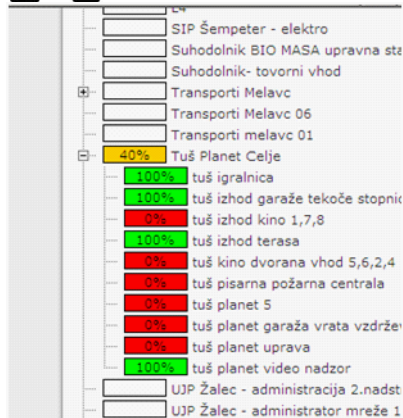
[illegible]
SIP Šempeter - elektro
Suhodolnik BIO MASA upravna sta
Suhodolnik- tovorni vhod
Transporti Melavc
Transporti Melavc 06
Transporti melavc 01
40% Tuš Planet Celje
100% tuš igralnica
100% tuš izhod garaže tekoče stopnic
0% tuš izhod kino 1,7,8
100% tuš izhod terasa
0% tuš kino dvorana vhod 5,6,2,4
0% tuš pisarna požarna centrala
0% tuš planet 5
0% tuš planet garaža vrata vzdrže
0% tuš planet uprava
100% tuš planet video nadzor
UJP Žalec - administracija 2.nadst
UJP Žalec - administrator mreže 1